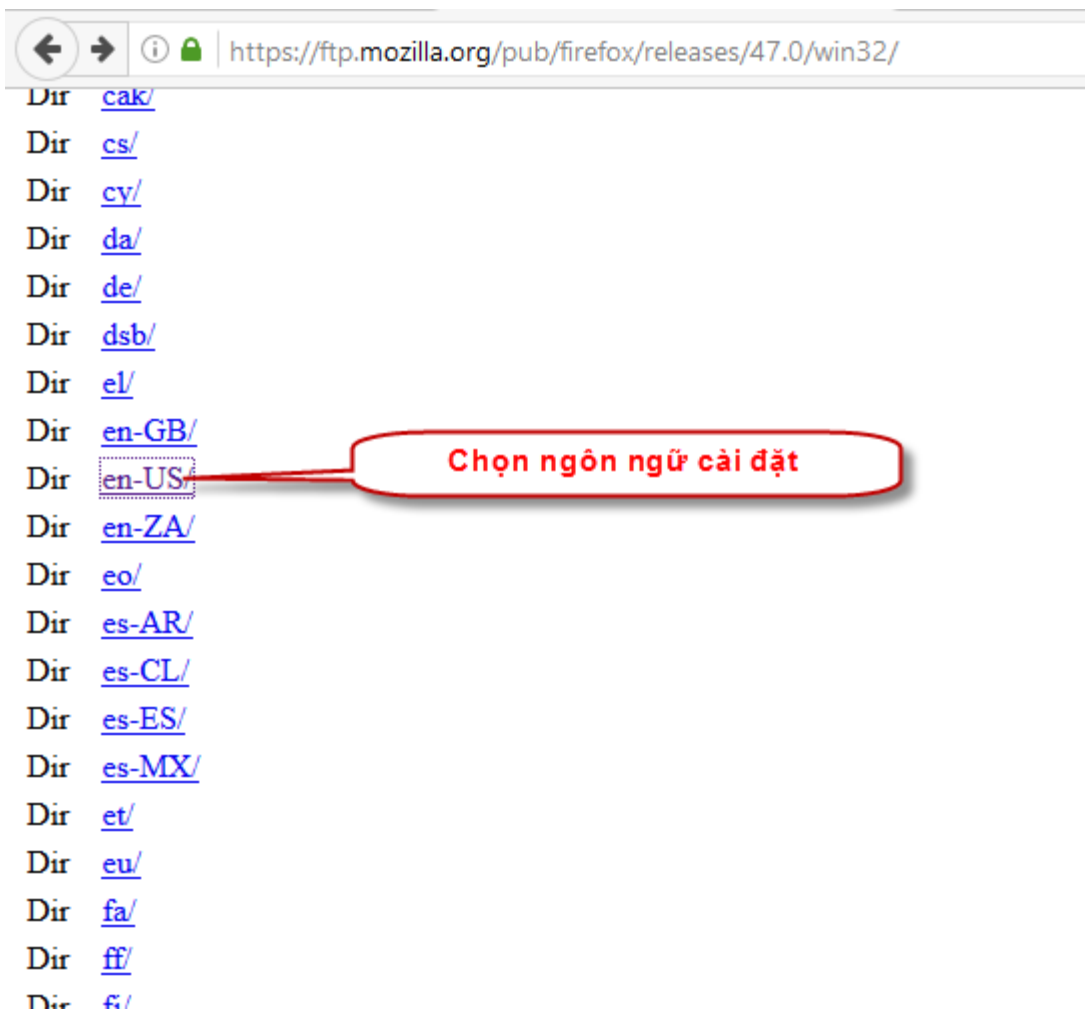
https://ftp.mozilla.org/pub/firefox/releases/47.0/win32/

Dir cak/
Dir cs/
Dir cy/
Dir da/
Dir de/
Dir dsb/
Dir el/
Dir en-GB/
Dir en-US/
Chọn ngôn ngữ cài đặt
Dir en-ZA/
Dir eo/
Dir es-AR/
Dir es-CL/
Dir es-ES/
Dir es-MX/
Dir et/
Dir eu/
Dir fa/
Dir ff/
Dir fi/